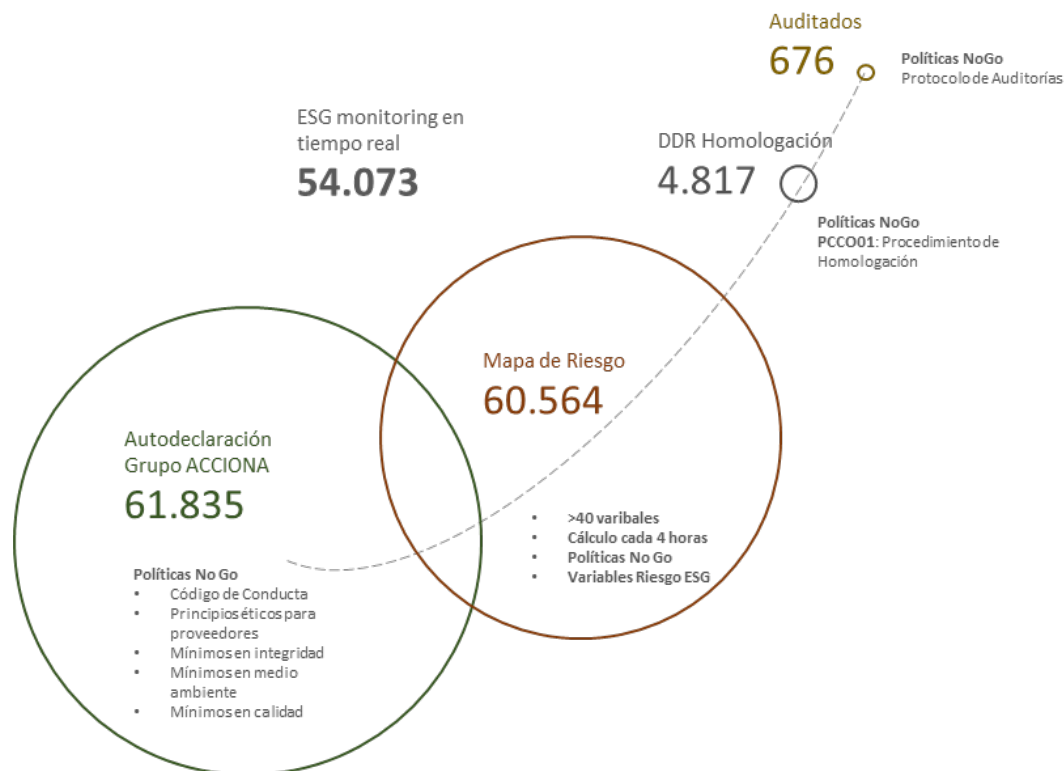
Auditados
676

Políticas NoGo
Protocolo de Auditorías

ESG monitoring en tiempo real
54.073

DDR Homologación
4.817

Políticas NoGo
PCCO01: Procedimiento de Homologación

Mapa de Riesgo
60.564

Autodeclaración Grupo ACCIONA
61.835

• >40 varibales
• Cálculo cada 4 horas
• Políticas No Go
• Variables Riesgo ESG

Políticas No Go
• Código de Conducta
• Principios éticos para proveedores
• Mínimos en integridad
• Mínimos en medio ambiente
• Mínimos en calidad